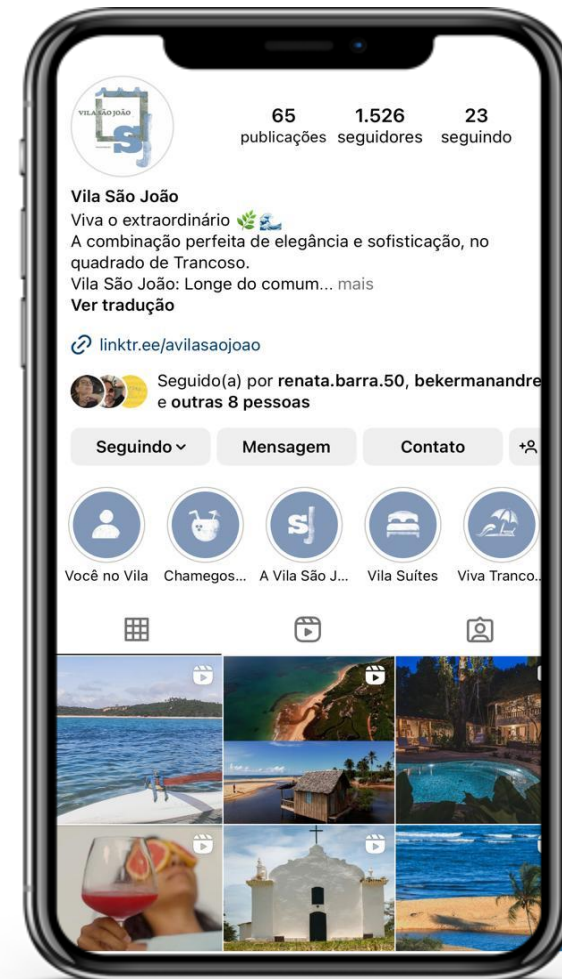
VILA SÃO JOÃO
SJ

65
publicações

1.526
seguidores

23
seguindo

Vila São João
Viva o extraordinário 🌿🌊
A combinação perfeita de elegância e sofisticação, no quadrado de Trancoso.
Vila São João: Longe do comum... mais
Ver tradução

linktr.ee/avilasaojoao

Seguido(a) por renata.barra.50, bekermanandre e outras 8 pessoas

Seguindo
Mensagem
Contato

Você no Vila
Chamegos...
A Vila São J...
Vila Suítes
Viva Tranco...